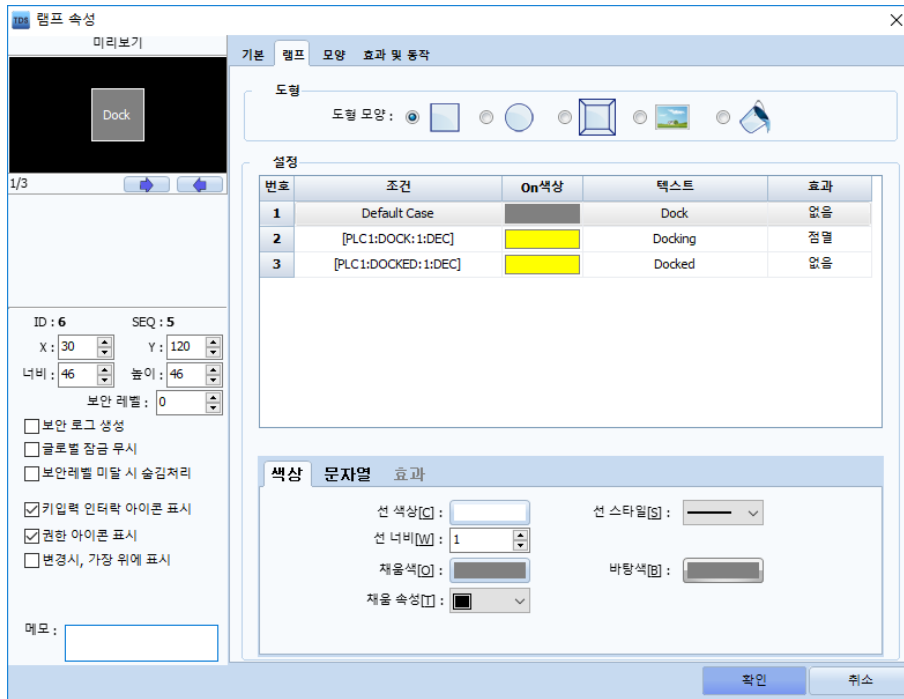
TDS 램프 속성

미리보기

Dock

1/3

ID : 6 SEQ : 5

X : 30 Y : 120

너비 : 46 높이 : 46

보안 레벨 : 0

보안 로그 생성

글로벌 잠금 무시

보안레벨 미달 시 숨김처리

키입력 인터락 아이콘 표시

권한 아이콘 표시

변경시, 가장 위에 표시

메모 :

기본 램프 모양 효과 및 동작

도형

도형 모양 :

설정

| 번호 | 조건 | On색상 | 텍스트 | 효과 |
|---|---|---|---|---|
| 1 | Default Case | | Dock | 없음 |
| 2 | [PLC1:DOCK:1:DEC] | | Docking | 점멸 |
| 3 | [PLC1:DOCKED:1:DEC] | | Docked | 없음 |

색상 문자열 효과

선 색상[C] :

선 스타일[S] :

선 너비[W] : 1

채움색[O] :

바탕색[B] :

채움 속성[T] :

확인 취소